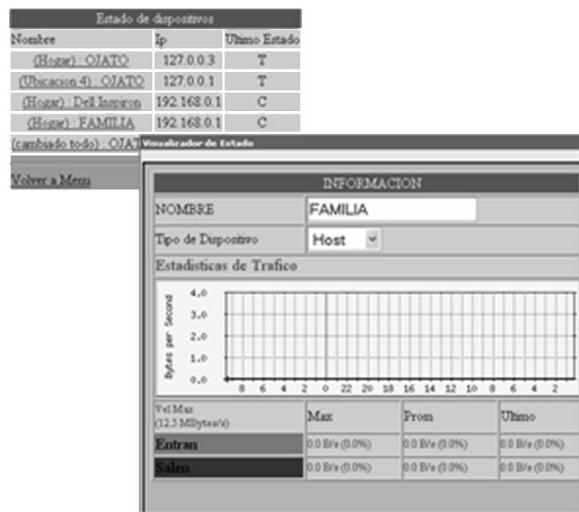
Estado de dispositivos

| Nombre | Ip | Ultimo Estado |
|---|---|---|
| (Hogar) : OJATO | 127.0.0.3 | T |
| (Ubicacion 4) : OJATO | 127.0.0.1 | T |
| (Hogar) : Dell Inspiron | 192.168.0.1 | C |
| (Hogar) : FAMILIA | 192.168.0.1 | C |
| (cambiado todo) : OJAT | | |

Volver a Menu

Visualizador de Estado

INFORMACION

NOMBRE FAMILIA

Tipo de Dispositivo Host

Estadisticas de Trafico

Bytes per Second

4.0
3.0
2.0
1.0
0.0

8 6 4 2 0 22 20 18 16 14 12 10 8 6 4 2

| Vel Max (12.5 MBytes/s) | Max | Prom | Ultimo |
|---|---|---|---|
| Entran | 0.0 B/s (0.0%) | 0.0 B/s (0.0%) | 0.0 B/s (0.0%) |
| Salen | 0.0 B/s (0.0%) | 0.0 B/s (0.0%) | 0.0 B/s (0.0%) |